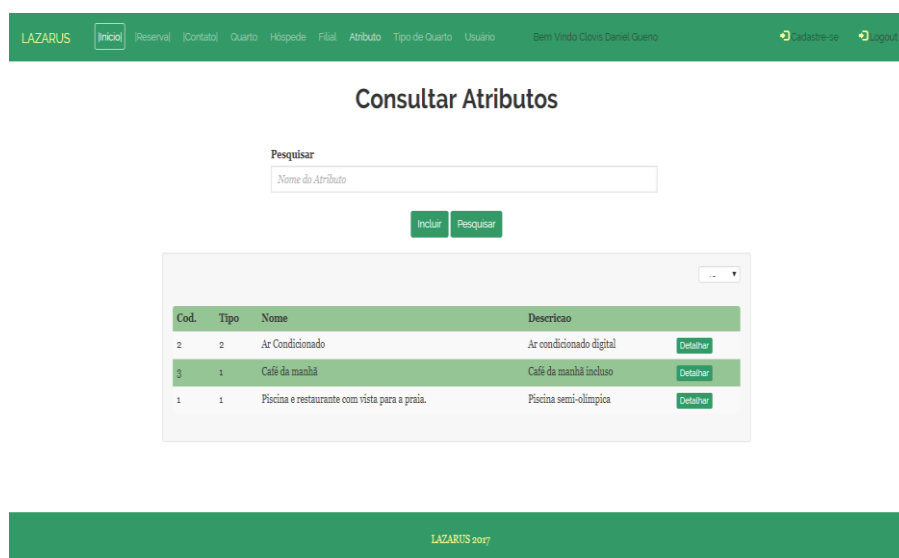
LAZARUS |Inicio| |Reserva| |Contato| Quarto Hospede Filial Atributo Tipo de Quarto Usuário Bem Vindo Clovis Daniel Gueno Cadastre-se Logout

Consultar Atributos

Pesquisar

Nome do Atributo

Incluir Pesquisar

| Cod. | Tipo | Nome | Descricao | |
|---|---|---|---|---|
| 2 | 2 | Ar Condicionado | Ar condicionado digital | Detalhar |
| 3 | 1 | Café da manhã | Café da manhã incluso | Detalhar |
| 1 | 1 | Piscina e restaurante com vista para a praia. | Piscina semi-olimpica | Detalhar |

LAZARUS 2017